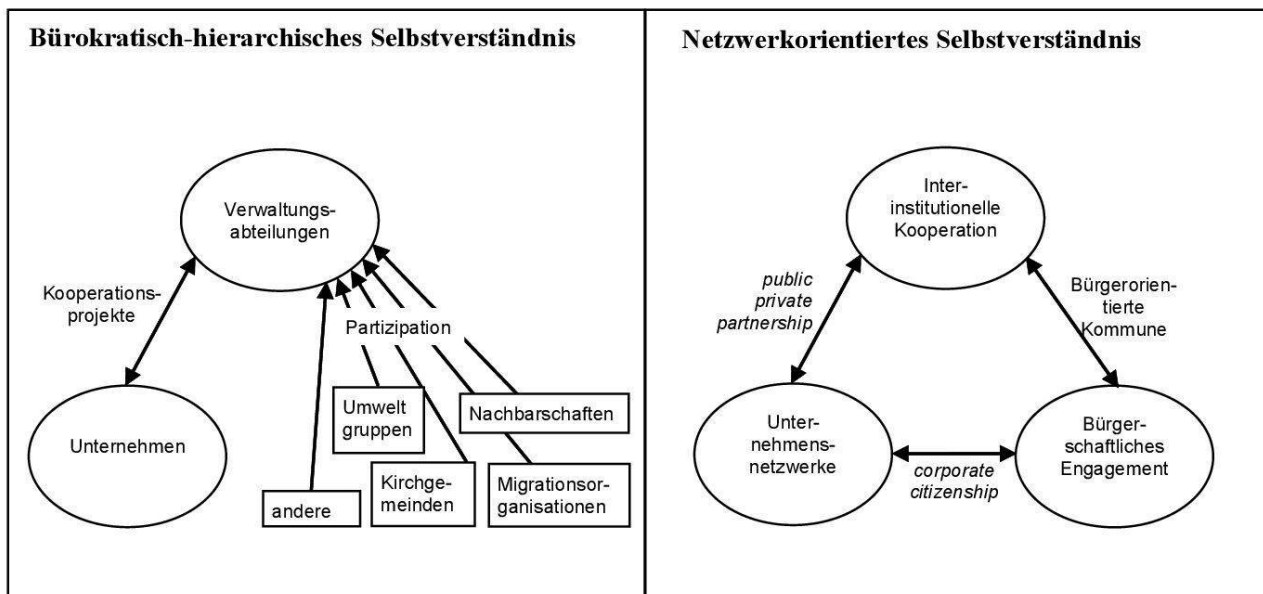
Bürokratisch-hierarchisches Selbstverständnis

Verwaltungsabteilungen

Kooperationsprojekte

Partizipation

Unternehmen

Umwelt gruppen

Nachbarschaften

Kirchgemeinden

Migrationsorganisationen

andere

Netzwerkorientiertes Selbstverständnis

Interinstitutionelle Kooperation

public private partnership

Bürgerorientierte Kommune

Unternehmensnetzwerke

Bürgerschaftliches Engagement

corporate citizenship